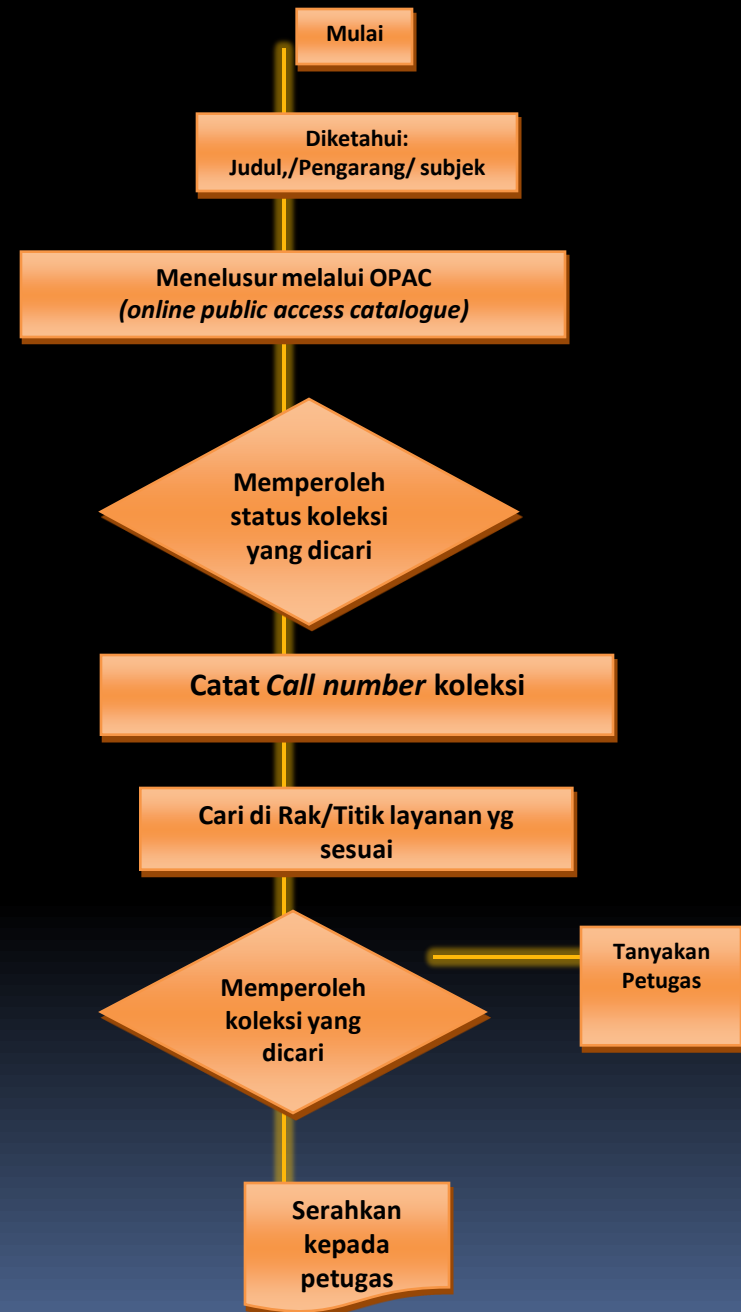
Mulai

Diketahui:
Judul,/Pengarang/ subjek

Menelusur melalui OPAC
*(online public access catalogue)*

Memperoleh status koleksi yang dicari

Catat *Call number* koleksi

Cari di Rak/Titik layanan yg sesuai

Memperoleh koleksi yang dicari

Tanyakan Petugas

Serahkan kepada petugas